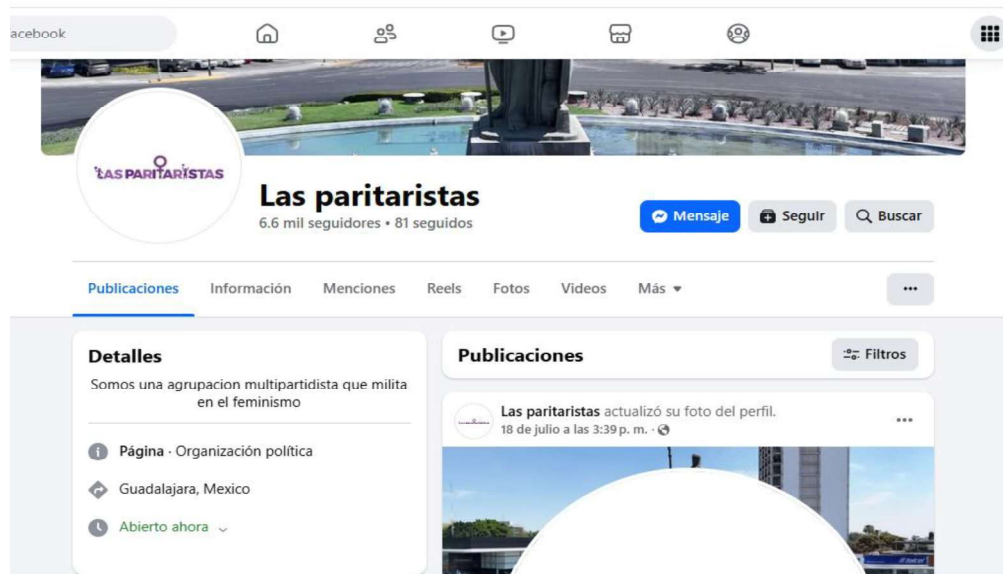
acebook

LAS PARITARISTAS

Las paritaristas
6.6 mil seguidores • 81 seguidos

Mensaje
Seguir
Buscar

Publicaciones
Información
Menciones
Reels
Fotos
Videos
Más
...

Detalles
Somos una agrupacion multipartidista que milita en el feminismo

Página · Organización política
Guadalajara, Mexico
Abierto ahora

Publicaciones
Filtros

Las paritaristas actualizó su foto del perfil.
18 de julio a las 3:39 p. m.
...